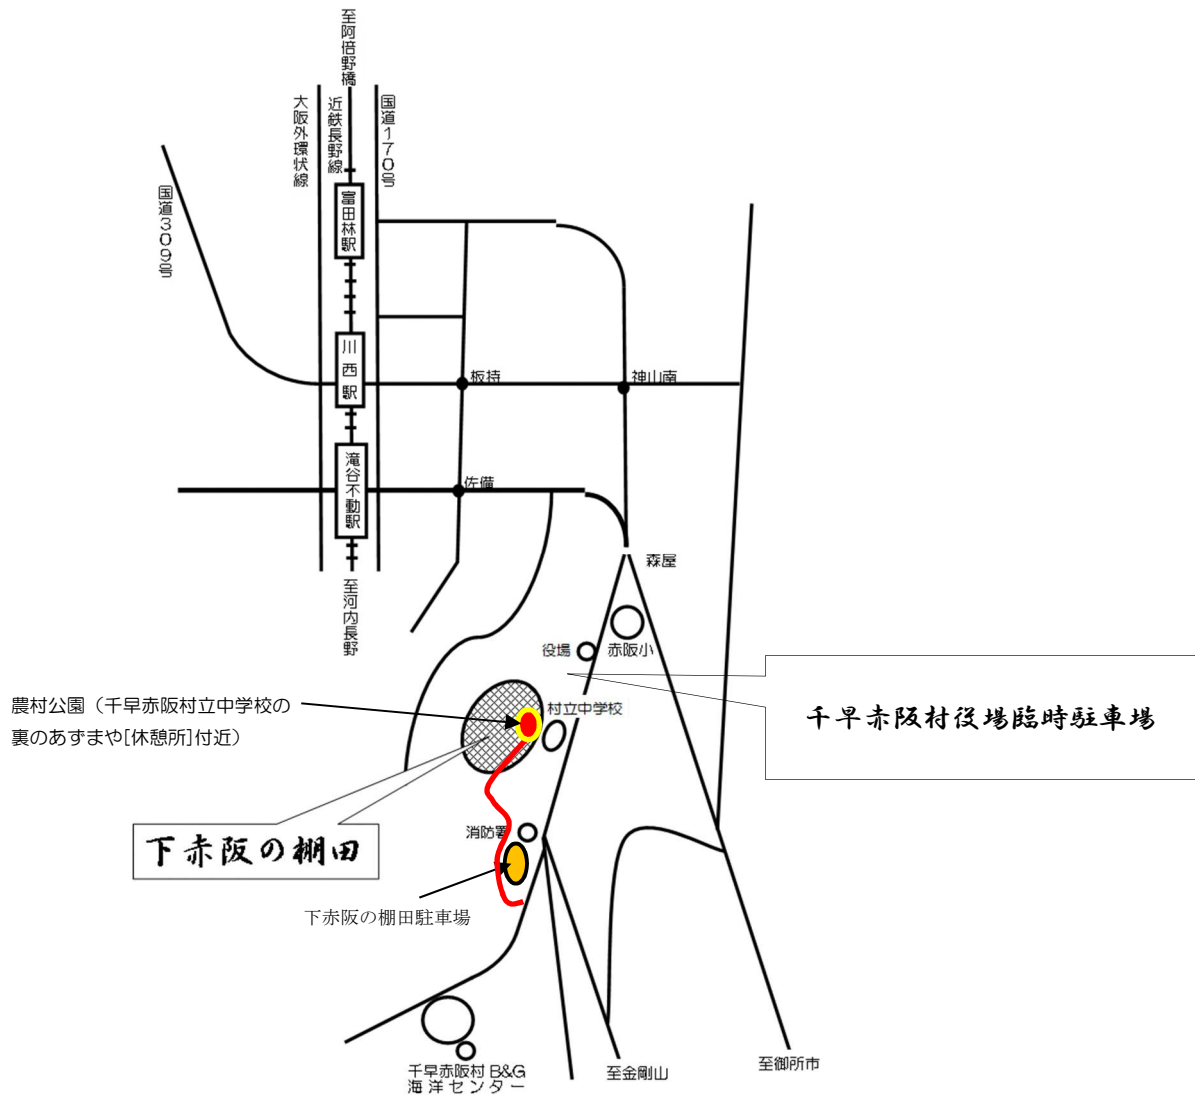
至阿倍野橋

近鉄長野線

大阪外環状線

国道170号

国道309号

富田林駅

川西駅

滝谷不動駅

至河内長野

板持

神山南

佐備

森屋

役場

赤阪小

村立中学校

千早赤阪村役場臨時駐車場

農村公園（千早赤阪村立中学校の裏のあずまや[休憩所]付近）

下赤阪の棚田

消防署

下赤阪の棚田駐車場

千早赤阪村 B&G 海洋センター

至金剛山

至御所市